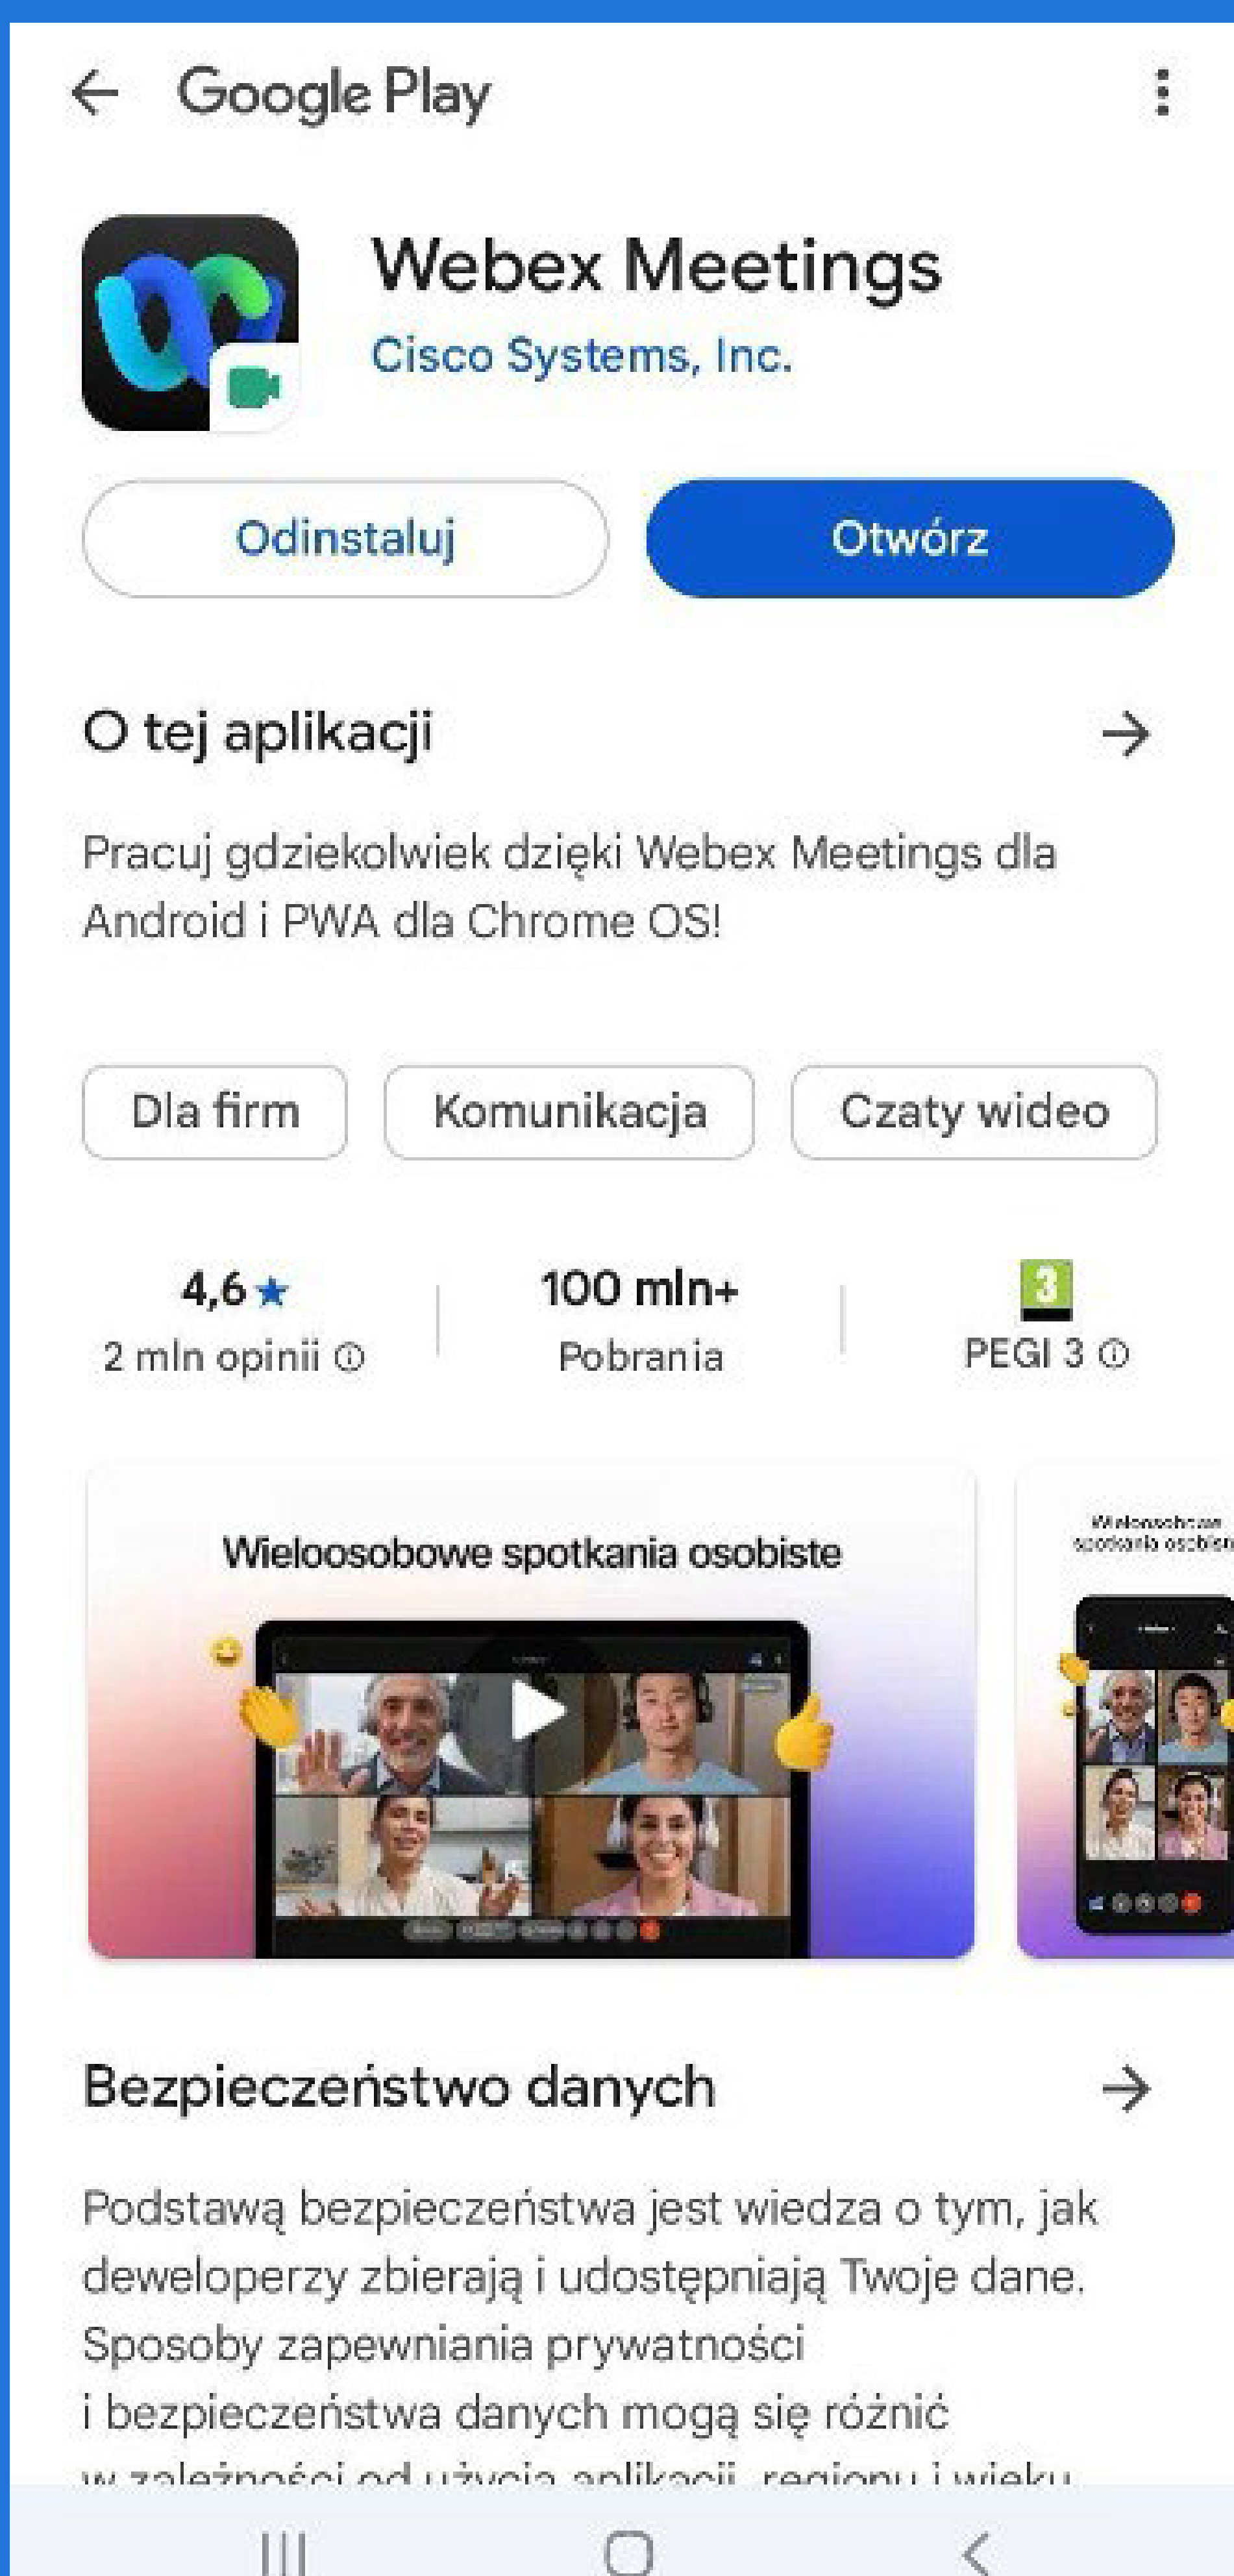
Google Play

Webex Meetings
Cisco Systems, Inc.

Odinstaluj
Otwórz

O tej aplikacji

Pracuj gdziekolwiek dzięki Webex Meetings dla Android i PWA dla Chrome OS!

Dla firm
Komunikacja
Czaty wideo

4,6 ★
2 mln opinii ⓘ

100 mln+
Pobrania

3
PEGI 3 ⓘ

Wieloosobowe spotkania osobiste

Wieloosobowe spotkania osobiste

Bezpieczeństwo danych

Podstawą bezpieczeństwa jest wiedza o tym, jak deweloperzy zbierają i udostępniają Twoje dane. Sposoby zapewniania prywatności i bezpieczeństwa danych mogą się różnić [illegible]